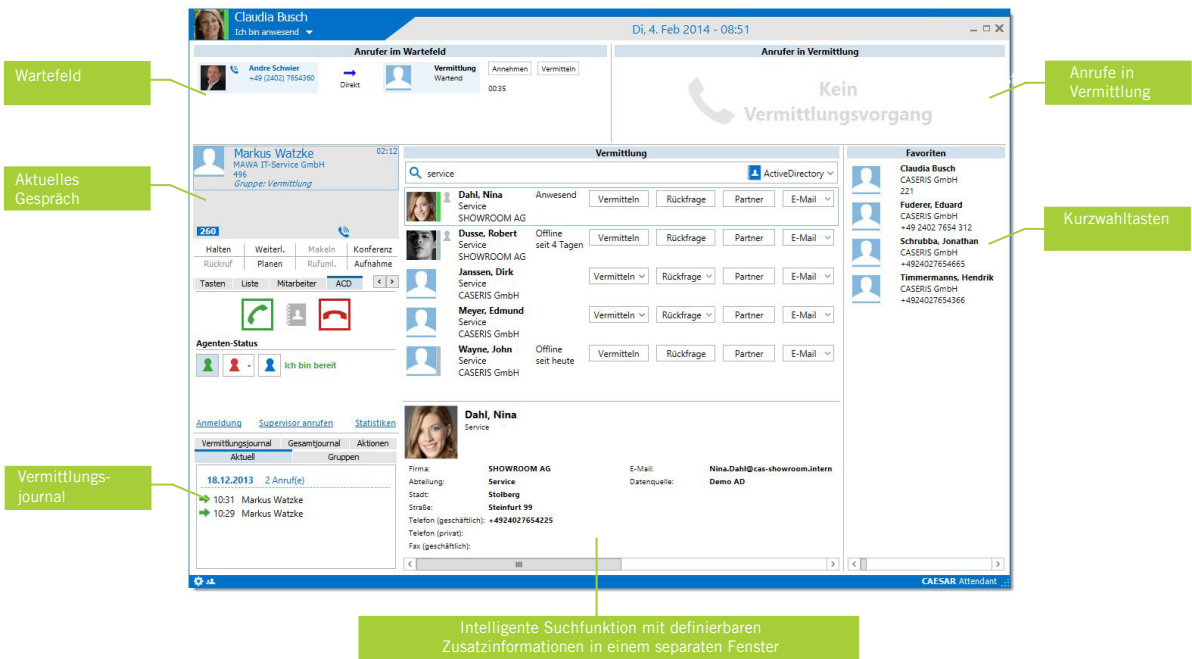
Claudia Busch
Ich bin anwesend

Di, 4. Feb 2014 - 08:51

Anrufer im Wartefeld

Andre Schwier
+49 (2402) 7654360

Direkt

Vermittlung
Wartend

Annehmen
Vermitteln

00:35

Anrufer in Vermittlung

Kein Vermittlungsvorgang

Wartefeld

Anrufe in Vermittlung

Markus Watzke
MAWA IT-Service GmbH
496
Gruppe: Vermittlung
02:12

260

Halten | Weiterl. | Makeln | Konferenz
Rückruf | Planen | Rufuml. | Aufnahme

Tasten | Liste | Mitarbeiter | ACD

Agenten-Status

Ich bin bereit

Aktuelles Gespräch

Vermittlung

service

ActiveDirectory

Dahl, Nina
Service
SHOWROOM AG
Anwesend
Vermitteln | Rückfrage | Partner | E-Mail

Dusse, Robert
Service
SHOWROOM AG
Offline
seit 4 Tagen
Vermitteln | Rückfrage | Partner | E-Mail

Janssen, Dirk
Service
CASERIS GmbH
Vermitteln | Rückfrage | Partner | E-Mail

Meyer, Edmund
Service
CASERIS GmbH
Vermitteln | Rückfrage | Partner | E-Mail

Wayne, John
Service
CASERIS GmbH
Offline
seit heute
Vermitteln | Rückfrage | Partner | E-Mail

Favoriten

Claudia Busch
CASERIS GmbH
221

Fuderer, Eduard
CASERIS GmbH
+49 2402 7654 312

Schrubba, Jonathan
CASERIS GmbH
+4924027654665

Timmermanns, Hendrik
CASERIS GmbH
+4924027654366

Kurzwahltasten

Anmeldung
Supervisor anrufen
Statistiken

Vermittlungsjournal | Gesamtjournal | Aktionen
Aktuell | Gruppen

18.12.2013 2 Anruf(e)
10:31 Markus Watzke
10:29 Markus Watzke

Vermittlungs-journal

Dahl, Nina
Service

Firma: SHOWROOM AG
Abteilung: Service
Stadt: Stolberg
Straße: Steinfurt 99
Telefon (geschäftlich): +4924027654225
Telefon (privat):
Fax (geschäftlich):

E-Mail: Nina.Dahl@cas-showroom.intern
Datenquelle: Demo AD

III

CAESAR Attendant

Intelligente Suchfunktion mit definierbaren Zusatzinformationen in einem separaten Fenster